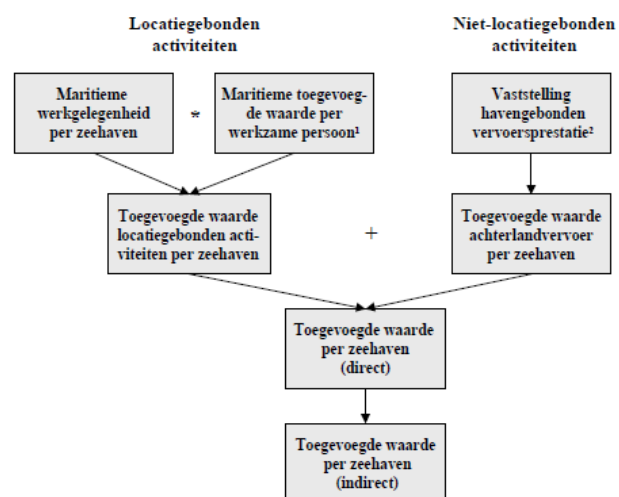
Locatiegebonden activiteiten

Niet-locatiegebonden activiteiten

Maritieme werkgelegenheid per zeehaven

*

Maritieme toegevoegde waarde per werkzame persoon¹

Vaststelling havengebonden vervoersprestatie²

Toegevoegde waarde locatiegebonden activiteiten per zeehaven

+

Toegevoegde waarde achterlandvervoer per zeehaven

Toegevoegde waarde per zeehaven (direct)

Toegevoegde waarde per zeehaven (indirect)